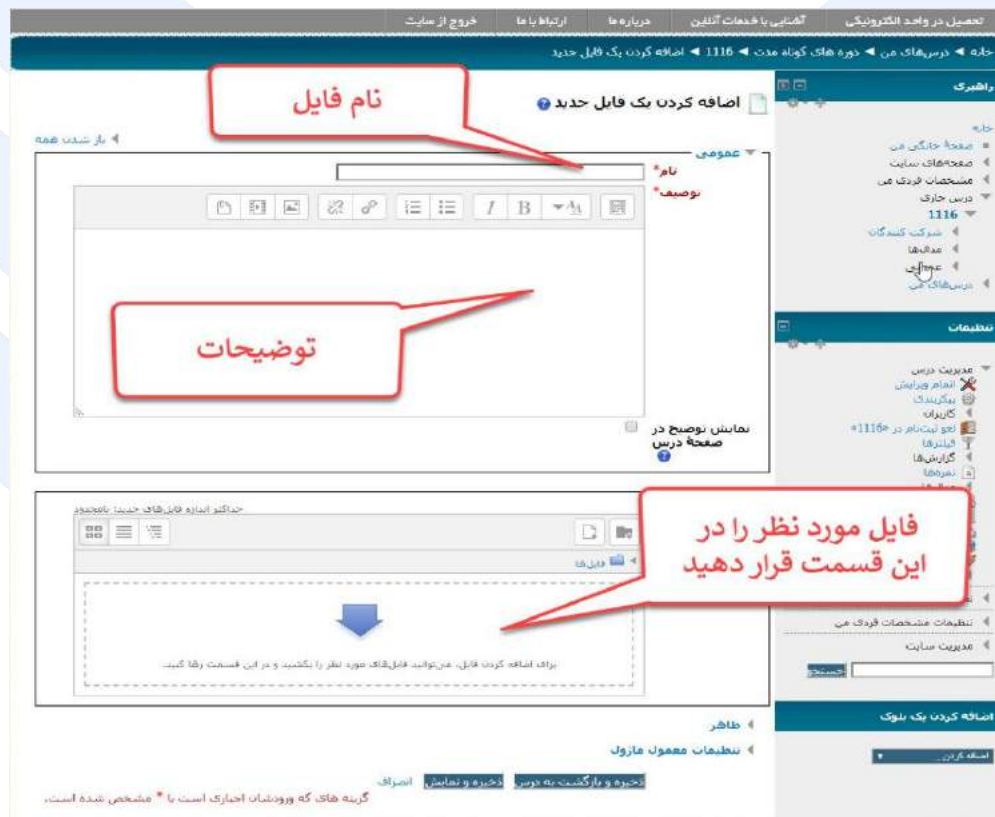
تحصیل در واحد الکترونیکی | آشنایی با خدمات آنلاین | درباره ما | ارتباط با ما | خروج از سایت

خانه ◄ درس‌های من ◄ دوره های کوتاه مدت ◄ 1116 ◄ اضافه کردن یک فایل جدید

راهبری

خانه
صفحهٔ خانگی من
صفحه‌های سایت
مشخصات فردی من
درس جاری
1116
شرکت کنندگان
مدال‌ها
عمومی
درس‌های من

تنظیمات

مدیریت درس
اتمام ویرایش
پیکربندی
کاربران
لغو ثبت‌نام در «1116»
فیلترها
گزارش‌ها
نمره‌ها

تنظیمات مشخصات فردی من
مدیریت سایت

جستجو

اضافه کردن یک بلوک

اضافه کردن...

اضافه کردن یک فایل جدید

نام فایل

باز شدن همه

عمومی
نام*
توصیف*

توضیحات

نمایش توضیح در صفحهٔ درس

حداکثر اندازه فایل‌های جدید: نامحدود

فایل‌ها

فایل مورد نظر را در این قسمت قرار دهید

برای اضافه کردن فایل، می‌توانید فایل‌های مورد نظر را بکشید و در این قسمت رها کنید.

ظاهر
تنظیمات معمول ماژول

ذخیره و بازگشت به درس | ذخیره و نمایش | انصراف

گزینه های که ورودشان اجباری است با * مشخص شده است.